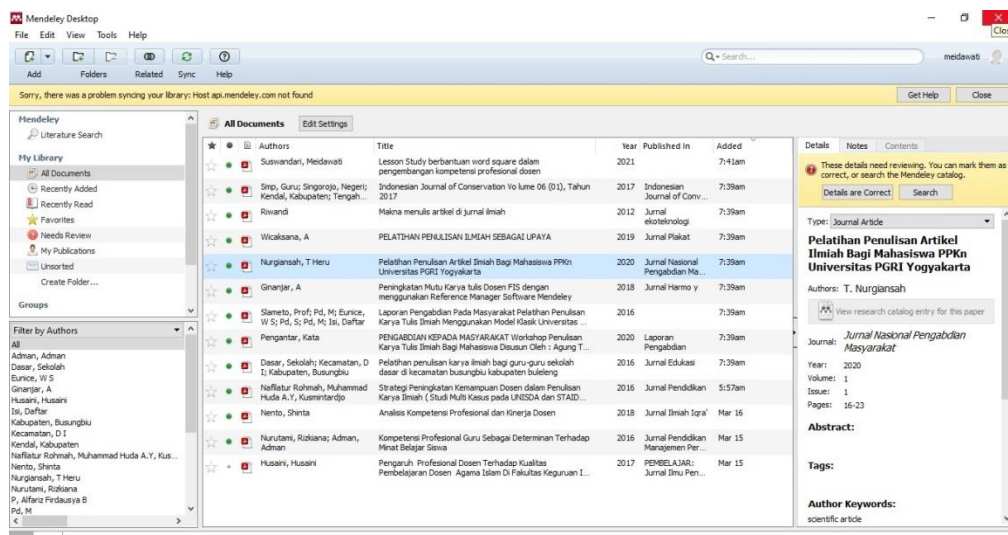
Mendeley Desktop
File Edit View Tools Help
Add Folders Related Sync Help
Search...
meidawati
Clos
Sorry, there was a problem syncing your library: Host api.mendeley.com not found
Get Help Close

Mendeley
Literature Search
My Library
All Documents
Recently Added
Recently Read
Favorites
Needs Review
My Publications
Unsorted
Create Folder...
Groups

Filter by Authors
All
Adman, Adman
Dasar, Sekolah
Eunice, W S
Ginanjar, A
Husaini, Husaini
Isi, Daftar
Kabupaten, Busungbiu
Kecamatan, D I
Kendal, Kabupaten
Naflatur Rohmah, Muhammad Huda A.Y, Kus...
Nento, Shinta
Nurgiansah, T Heru
Nurutami, Rizkiana
P, Alfariz Firdausya B
Pd, M

All Documents Edit Settings

| Authors | Title | Year | Published In | Added |
|---|---|---|---|---|
| Suswandari, Meidawati | Lesson Study berbantuan word square dalam pengembangan kompetensi profesional dosen | 2021 | | 7:41am |
| Smp, Guru; Singorojo, Negeri; Kendal, Kabupaten; Tengah... | Indonesian Journal of Conservation Vo lume 06 (01), Tahun 2017 | 2017 | Indonesian Journal of Conv... | 7:39am |
| Riwandi | Makna menulis artikel di jurnal ilmiah | 2012 | Jurnal ekoteknologi | 7:39am |
| Wicaksana, A | PELATIHAN PENULISAN ILMIAH SEBAGAI UPAYA | 2019 | Jurnal Plakat | 7:39am |
| Nurgiansah, T Heru | Pelatihan Penulisan Artikel Ilmiah Bagi Mahasiswa PPKn Universitas PGRI Yogyakarta | 2020 | Jurnal Nasional Pengabdian Ma... | 7:39am |
| Ginanjar, A | Peningkatan Mutu Karya tulis Dosen FIS dengan menggunakan Reference Manager Software Mendeley | 2018 | Jurnal Harmo y | 7:39am |
| Slameto, Prof; Pd, M; Eunice, W S; Pd, S; Pd, M; Isi, Daftar | Laporan Pengabdian Pada Masyarakat Pelatihan Penulisan Karya Tulis Ilmiah Menggunakan Model Klasik Universitas ... | 2016 | | 7:39am |
| Pengantar, Kata | PENGABDIAN KEPADA MASYARAKAT Workshop Penulisan Karya Tulis Ilmiah Bagi Mahasiswa Disusun Oleh : Agung T... | 2020 | Laporan Pengabdian | 7:39am |
| Dasar, Sekolah; Kecamatan, D I; Kabupaten, Busungbiu | Pelatihan penulisan karya ilmiah bagi guru-guru sekolah dasar di kecamatan busungbiu kabupaten buleleng | 2016 | Jurnal Edukasi | 7:39am |
| Naflatur Rohmah, Muhammad Huda A.Y, Kusmintardjo | Strategi Peningkatan Kemampuan Dosen dalam Penulisan Karya Ilmiah ( Studi Multi Kasus pada UNISDA dan STAID... | 2016 | Jurnal Pendidikan | 5:57am |
| Nento, Shinta | Analisis Kompetensi Profesional dan Kinerja Dosen | 2018 | Jurnal Ilmiah Iqra' | Mar 16 |
| Nurutami, Rizkiana; Adman, Adman | Kompetensi Profesional Guru Sebagai Determinan Terhadap Minat Belajar Siswa | 2016 | Jurnal Pendidikan Manajemen Per... | Mar 15 |
| Husaini, Husaini | Pengaruh Profesional Dosen Terhadap Kualitas Pembelajaran Dosen Agama Islam Di Fakultas Keguruan I... | 2017 | PEMBELAJAR: Jurnal Ilmu Pen... | Mar 15 |

Details Notes Contents
These details need reviewing. You can mark them as correct, or search the Mendeley catalog.
Details are Correct Search
Type: Journal Article
Pelatihan Penulisan Artikel Ilmiah Bagi Mahasiswa PPKn Universitas PGRI Yogyakarta
Authors: T. Nurgiansah
View research catalog entry for this paper
Journal: Jurnal Nasional Pengabdian Masyarakat
Year: 2020
Volume: 1
Issue: 1
Pages: 16-23
Abstract:
Tags:
Author Keywords:
scientific article